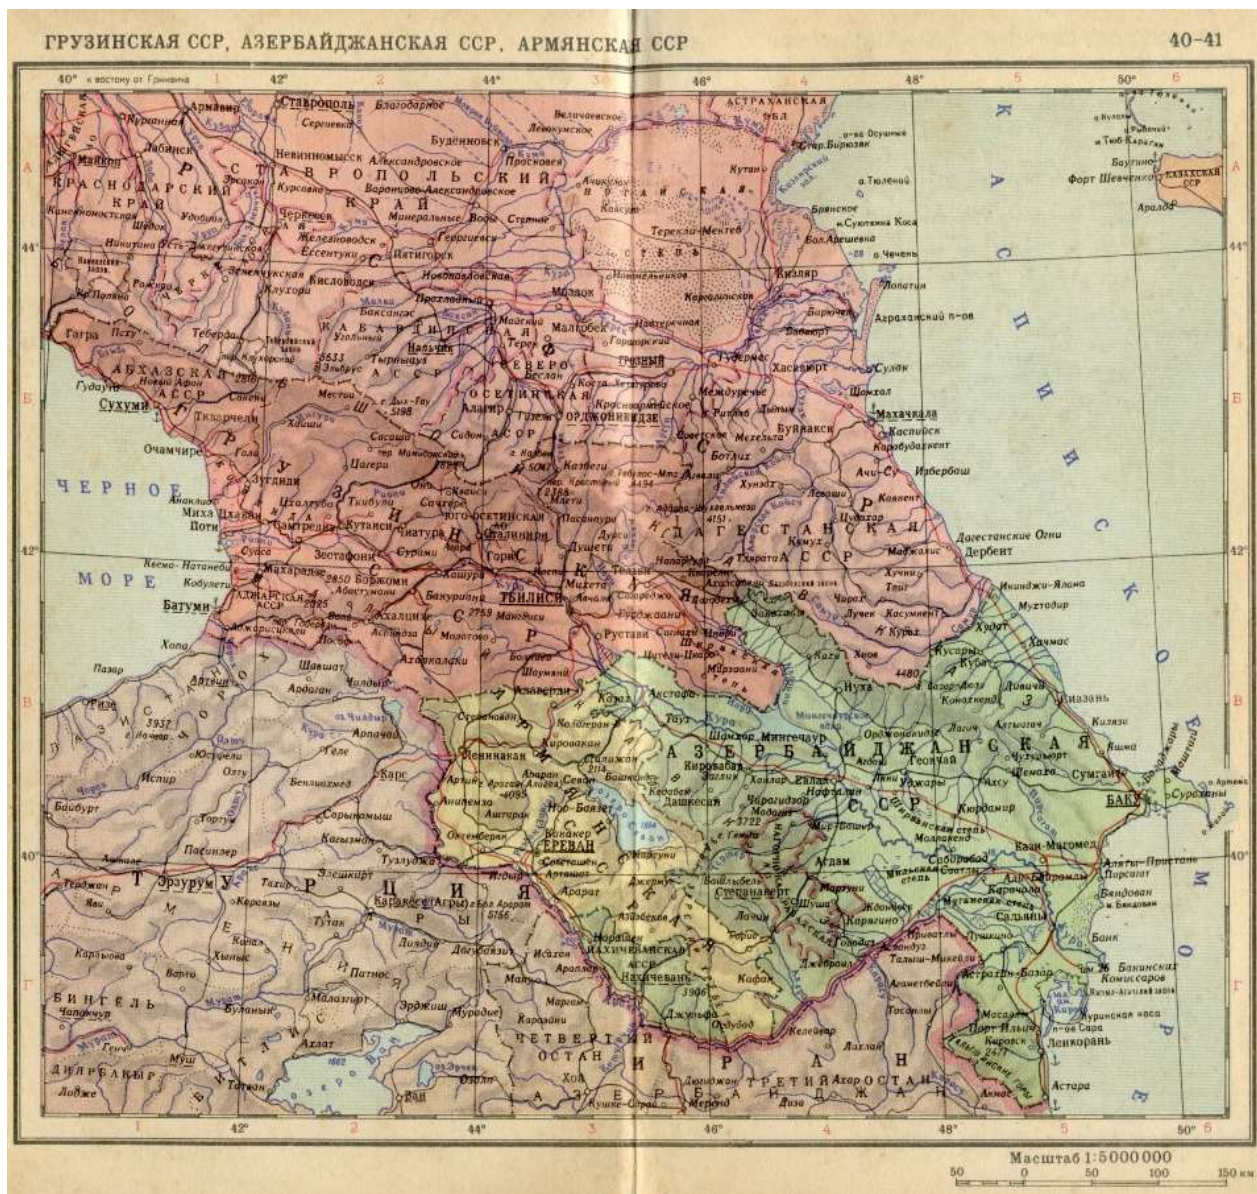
ГРУЗИНСКАЯ ССР, АЗЕРБАЙДЖАНСКАЯ ССР, АРМЯНСКАЯ ССР

40–41

40° к востоку от Гринвича 1 42° 2 44° 3 46° 4 48° 5 50° 6

А Б В Г

44° 42° 40°

Армавир Ставрополь Благодарное Величаевское Левокумское АСТРАХАНСКАЯ ОБЛ.

Майкоп Лабинск Невинномысск Александровское Буденновск Прасковея

КРАСНОДАРСКИЙ КРАЙ СТАВРОПОЛЬСКИЙ КРАЙ

Черкесск Минеральные Воды Георгиевск Железноводск Ессентуки Пятигорск Кисловодск

НОГАЙСКАЯ СТЕПЬ Терекли-Мектеб Кизляр Моздок

Кутан о. Чечень о. Тюлений Брянское Бол.Арешевка Аграханский п-ов

КАБАРДИНСКАЯ АССР Нальчик Прохладный Баксан Тырныауз Эльбрус 5633

Малгобек Грозный Гудермес Хасавюрт

СЕВЕРО ОСЕТИНСКАЯ АССР Беслан Орджоникидзе Алагир

Гагра Псоу АБХАЗСКАЯ АССР Новый Афон Гудаута Сухуми Ткварчели Очамчире

ЧЕРНОЕ МОРЕ

Цагери Кутаиси Самтредиа Ципа Зугдиди Поти Чиатура Зестафони Сурами

ГРУЗИНСКАЯ ССР ЮГО-ОСЕТИНСКАЯ АО Сталинири Гори Душети Казбеги 5047

ДАГЕСТАНСКАЯ АССР Махачкала Каспийск Буйнакск Избербаш Дербент Дагестанские Огни

Батуми АДЖАРСКАЯ АССР Ахалцихе Ахалкалаки Боржоми Тбилиси Рустави Телави

Хопа Ризе Артвин Ардаган Шавшат

КАСПИЙСКОЕ МОРЕ

Кусары Куба Хачмас Нуха Закаталы 4480

Ленинакан Кировакан Алаверди АРМЯНСКАЯ ССР Севан Ереван Эчмиадзин Арарат Арагац 4095

АЗЕРБАЙДЖАНСКАЯ ССР Кировабад Мингечаур Шамхор Евлах Агдам Степанакерт Шуша Мардакерт

НАГОРНО-КАРАБАХСКАЯ АО Сальяны Али-Байрамлы Сумгаит Баку Кюрдамир Мильская степь

Карс Кагызман Эрзурум ТУРЦИЯ Бол.Арарат 5156 Дагы Караклисе Игдыр

НАХИЧЕВАНСКАЯ АССР Нахичевань Джульфа Ордубад Кафан Горис

ИРАН Астара Ленкорань Масаллы Джалилабад Джебраил

ЧЕТВЕРТЫЙ ОСТАН ТРЕТИЙ ОСТАН Ахар Тебриз

БИНГЕЛЬ Муш Малазгирт Ахлат Битлис Ван оз. Ван Диярбакыр Ладже Татван

Форт Шевченко КАЗАХСКАЯ ССР

Масштаб 1:5000000

50 0 50 100 150 км